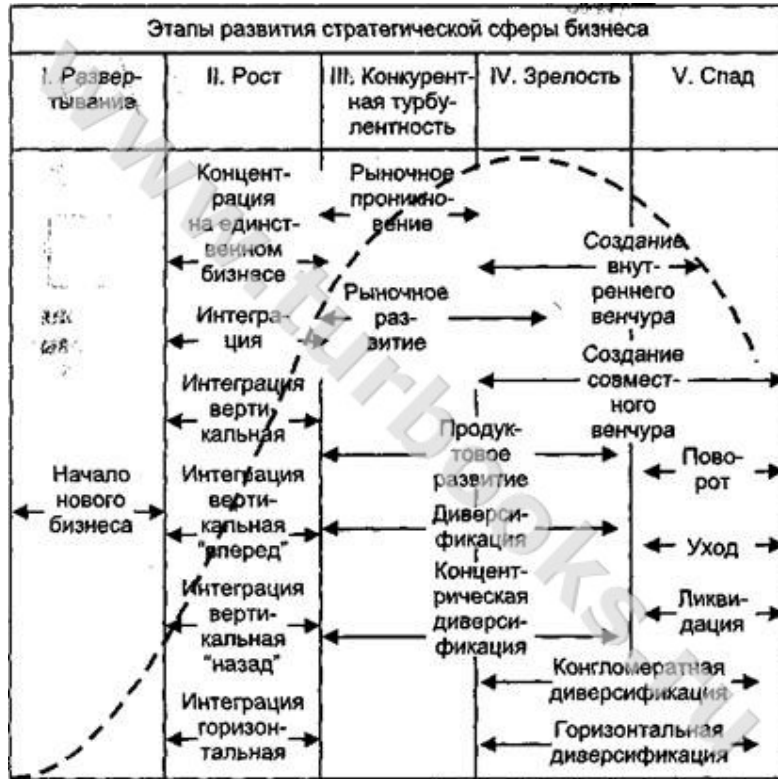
Этапы развития стратегической сферы бизнеса

I. Развертывание

II. Рост

III. Конкурентная турбулентность

IV. Зрелость

V. Спад

Концентрация на единственном бизнесе

Рыночное проникновение

Создание внутреннего венчура

Рыночное развитие

Интеграция

Создание совместного венчура

Интеграция вертикальная

Продуктовое развитие

Начало нового бизнеса

Интеграция вертикальная "вперед"

Поворот

Диверсификация

Уход

Интеграция вертикальная "назад"

Концентрическая диверсификация

Ликвидация

Конгломератная диверсификация

Интеграция горизонтальная

Горизонтальная диверсификация

www.turbooks.ru